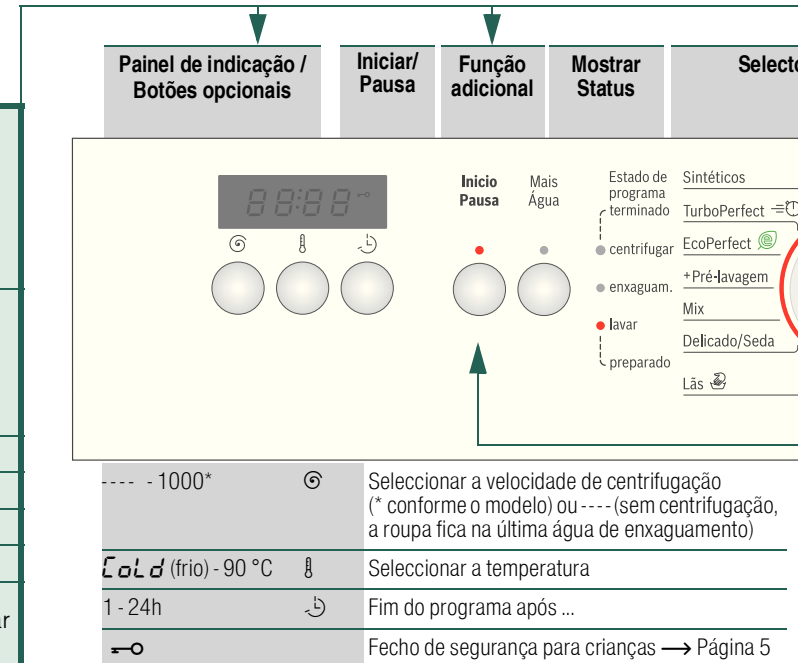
Painel de indicação / Botões opcionais

Iniciar/ Pausa

Função adicional

Mostrar Status

Selecto

88:88

Inicio Pausa

Mais Água

Estado de programa terminado

centrifugar

enxaguam.

lavar

preparado

Sintéticos

TurboPerfect

EcoPerfect

+Pré-lavagem

Mix

Delicado/Seda

Lãs

| | | |
|---|---|---|
| ---- - 1000* | | Seleccionar a velocidade de centrifugação (* conforme o modelo) ou ---- (sem centrifugação, a roupa fica na última água de enxaguamento) |
| Cold (frio) - 90 °C | | Seleccionar a temperatura |
| 1 - 24h | | Fim do programa após ... |
| | | Fecho de segurança para crianças ⟶ Página 5 |

ar